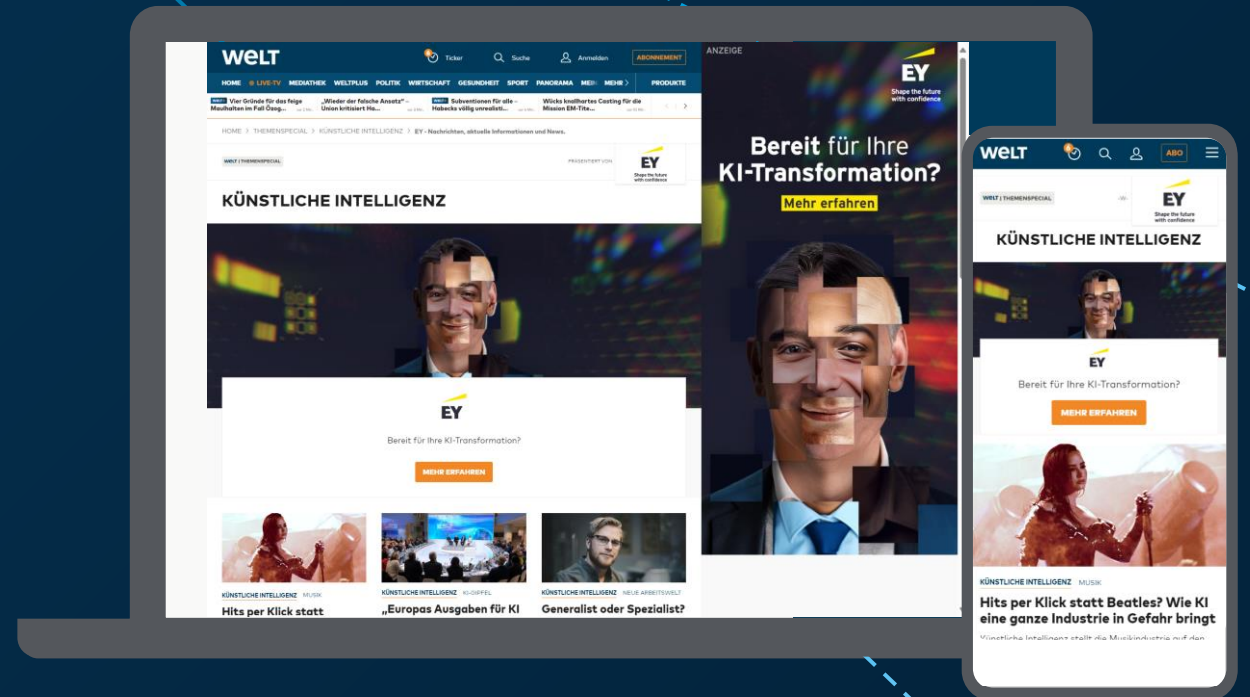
WELT

Ticker Suche Anmelden ABONNEMENT

HOME LIVE-TV MEDIATHEK WELTPLUS POLITIK WIRTSCHAFT GESUNDHEIT SPORT PANORAMA MEI MEHR PRODUKTE

Vier Gründe für das feige Maulhalten im Fall Ösog... „Wieder der falsche Ansatz" – Union kritisiert Ho... Subventionen für alle – Habecks völlig unrealisti... Wücks knallhartes Casting für die Mission EM-Tite...

HOME > THEMENSPECIAL > KÜNSTLICHE INTELLIGENZ > EY - Nachrichten, aktuelle Informationen und News.

WELT | THEMENSPECIAL

PRÄSENTIERT VON

EY
Shape the future with confidence

KÜNSTLICHE INTELLIGENZ

EY

Bereit für Ihre KI-Transformation?

MEHR ERFAHREN

KÜNSTLICHE INTELLIGENZ MUSIK
Hits per Klick statt

KÜNSTLICHE INTELLIGENZ KI-GIPFEL
„Europas Ausgaben für KI

KÜNSTLICHE INTELLIGENZ NEUE ARBEITSWELT
Generalist oder Spezialist?

ANZEIGE

EY
Shape the future with confidence

Bereit für Ihre KI-Transformation?

Mehr erfahren

WELT ABO

WELT | THEMENSPECIAL

EY
Shape the future with confidence

KÜNSTLICHE INTELLIGENZ

EY

Bereit für Ihre KI-Transformation?

MEHR ERFAHREN

KÜNSTLICHE INTELLIGENZ MUSIK

Hits per Klick statt Beatles? Wie KI eine ganze Industrie in Gefahr bringt

Künstliche Intelligenz stellt die Musikindustrie auf den